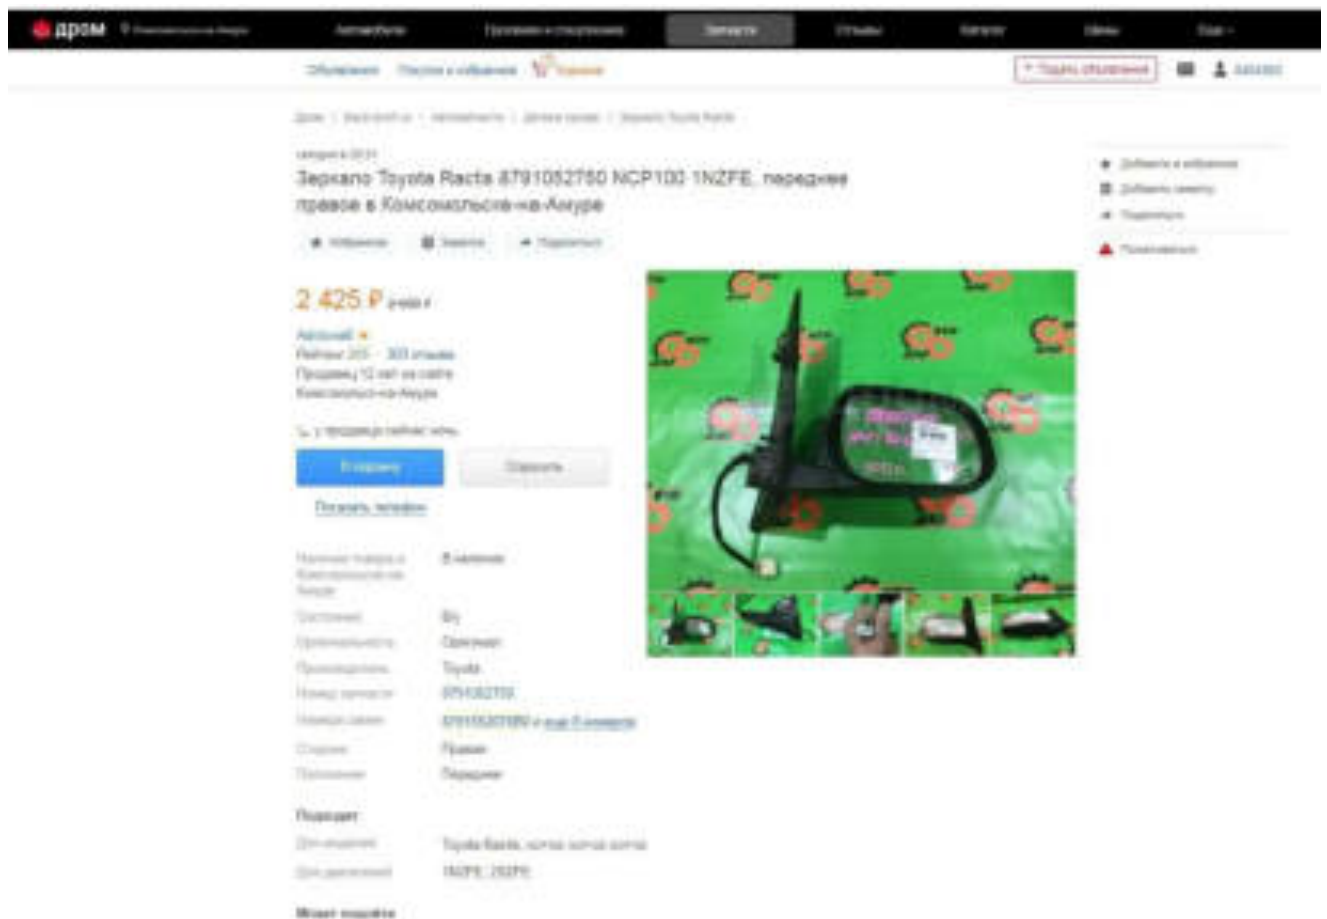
дром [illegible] Автомобили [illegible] Запчасти Отзывы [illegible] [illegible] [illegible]

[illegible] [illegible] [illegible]

+ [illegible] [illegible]

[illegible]

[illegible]

Зеркало Toyota Ractis 8791052750 NCP100 1NZFE, переднее правое в Комсомольске-на-Амуре

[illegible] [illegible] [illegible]

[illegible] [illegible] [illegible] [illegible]

2 425 ₽ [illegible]

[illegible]
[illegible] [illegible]
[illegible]
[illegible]

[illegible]

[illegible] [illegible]

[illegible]

| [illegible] | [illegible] |
|---|---|
| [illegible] | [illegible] |
| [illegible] | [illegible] |
| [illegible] | Toyota |
| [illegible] | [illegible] |
| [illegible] | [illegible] |
| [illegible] | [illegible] |
| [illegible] | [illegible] |

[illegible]

| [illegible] | Toyota Ractis, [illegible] |
|---|---|
| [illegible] | 1NZFE, 2SZFE |

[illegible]